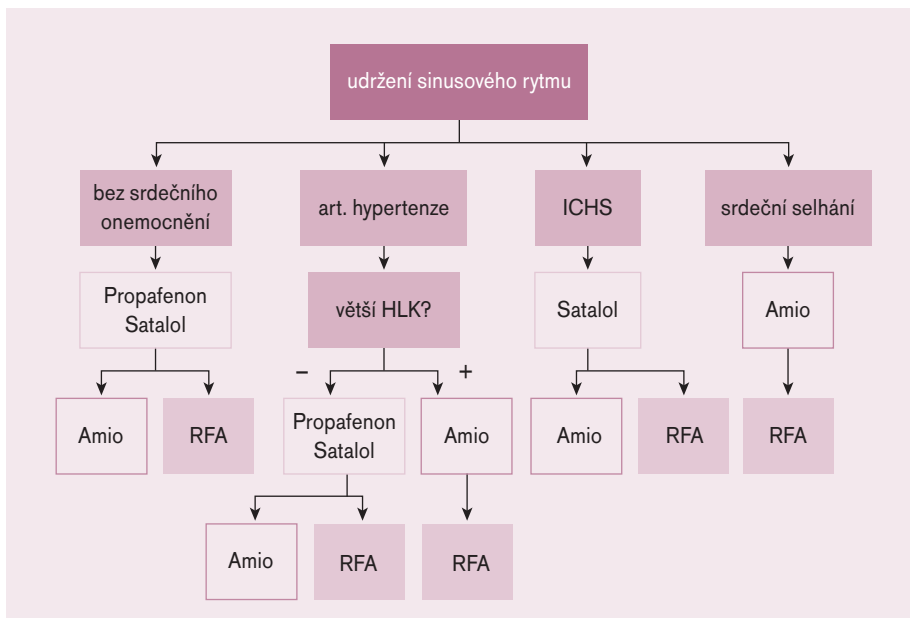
udržení sinusového rytmu

bez srdečního onemocnění

art. hypertenze

ICHS

srdeční selhání

Propafenon Satalol

větší HLK?

Satalol

Amio

Amio

RFA

–

+

Propafenon Satalol

Amio

Amio

RFA

RFA

Amio

RFA

RFA